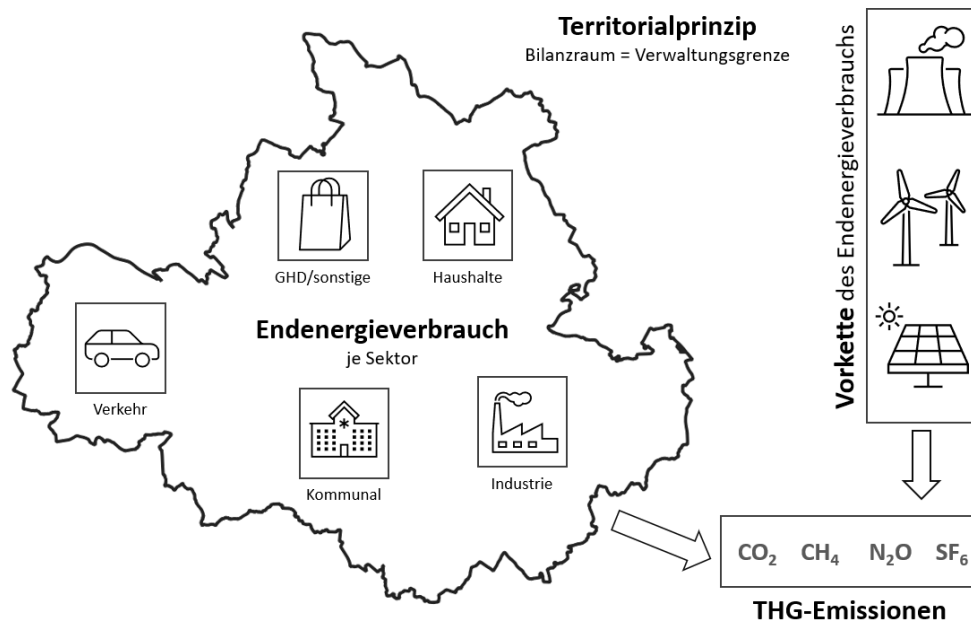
**Territorialprinzip**
Bilanzraum = Verwaltungsgrenze

**Vorkette** des Endenergieverbrauchs

GHD/sonstige

Haushalte

Verkehr

**Endenergieverbrauch**
je Sektor

Kommunal

Industrie

$CO_2$ $CH_4$ $N_2O$ $SF_6$

**THG-Emissionen**